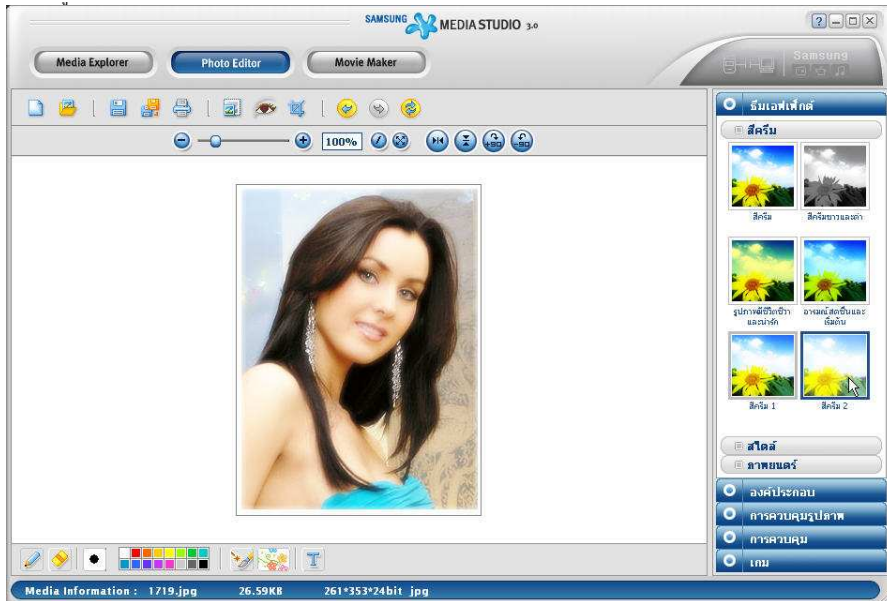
SAMSUNG MEDIA STUDIO 3.0

Media Explorer
Photo Editor
Movie Maker

Samsung

100%

ธีมเอฟเฟ็กต์
สีครีม
สีครีม
สีครีมขาวและดำ
รูปภาพที่มีชีวิตชีวาและน่ารัก
อารมณ์สดชื่นและตื่นเต้น
สีครีม 1
สีครีม 2
สไตล์
ภาพยนตร์
องค์ประกอบ
การควบคุมรูปภาพ
การควบคุม
เกม

T

Media Information : 1719.jpg 26.59KB 261*353*24bit jpg